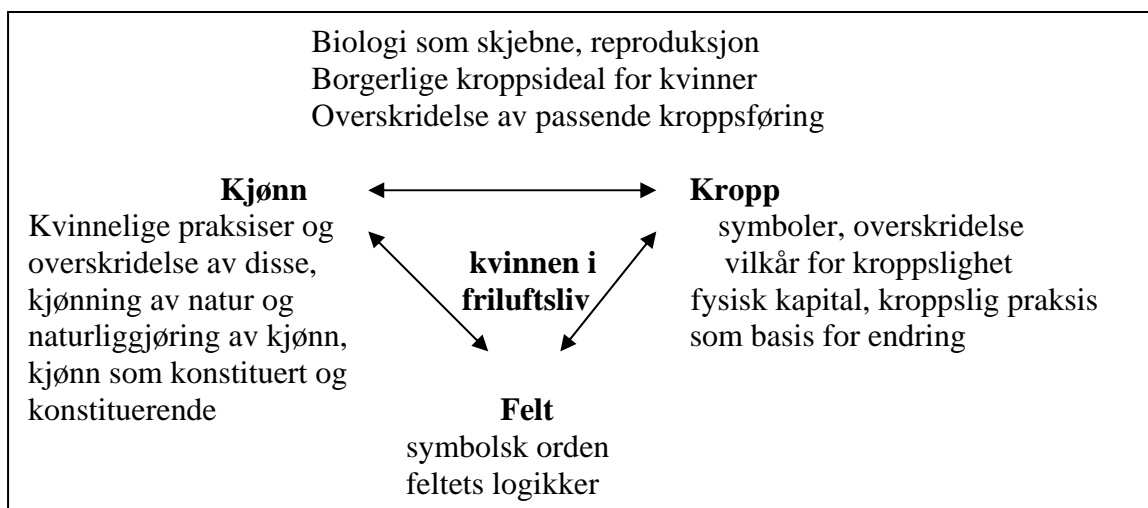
Biologi som skjebne, reproduksjon
Borgerlige kroppsideal for kvinner
Overskridelse av passende kroppsføring

**Kjønn**
Kvinnelige praksiser og overskridelse av disse, kjønning av natur og naturliggjøring av kjønn, kjønn som konstituert og konstituerende

**kvinnen i friluftsliv**

**Kropp**
symboler, overskridelse
vilkår for kroppslighet
fysisk kapital, kroppslig praksis som basis for endring

**Felt**
symbolsk orden
feltets logikker